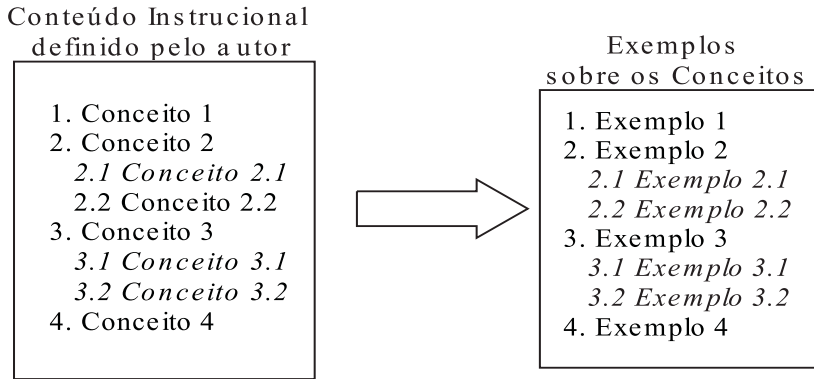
Conteúdo Instrucional definido pelo autor

1. Conceito 1
2. Conceito 2
2.1 Conceito 2.1
2.2 Conceito 2.2
3. Conceito 3
3.1 Conceito 3.1
3.2 Conceito 3.2
4. Conceito 4

Exemplos sobre os Conceitos

1. Exemplo 1
2. Exemplo 2
2.1 Exemplo 2.1
2.2 Exemplo 2.2
3. Exemplo 3
3.1 Exemplo 3.1
3.2 Exemplo 3.2
4. Exemplo 4